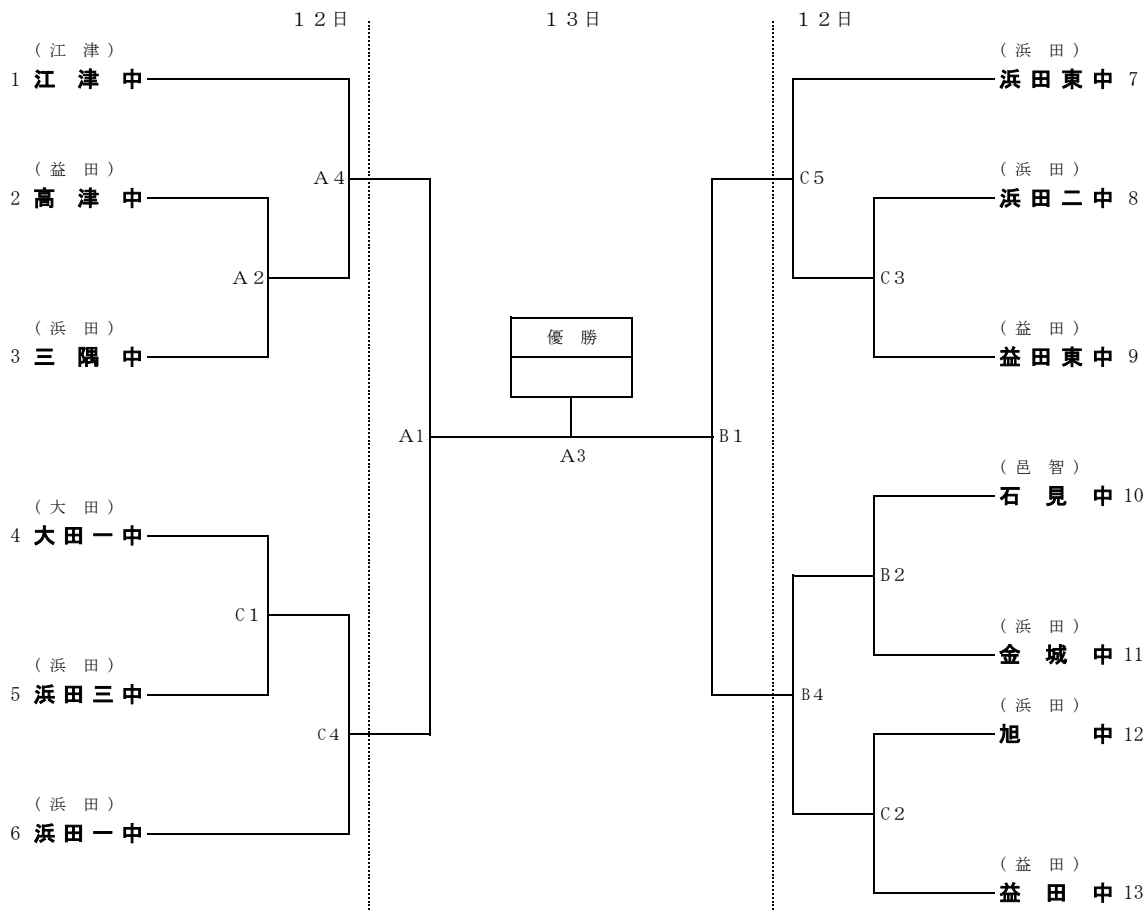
１２日　　１３日　　１２日

（江 津）
1 江 津 中

（益 田）
2 高 津 中

A４

A２

（浜 田）
3 三 隅 中

（大 田）
4 大 田 一 中

C１

（浜 田）
5 浜 田 三 中

C４

（浜 田）
6 浜 田 一 中

A1

優 勝

A3

B１

（浜 田）
浜 田 東 中 7

C５

（浜 田）
浜 田 二 中 8

C３

（益 田）
益 田 東 中 9

（邑 智）
石 見 中 10

B２

（浜 田）
金 城 中 11

B４

（浜 田）
旭 中 12

C２

（益 田）
益 田 中 13